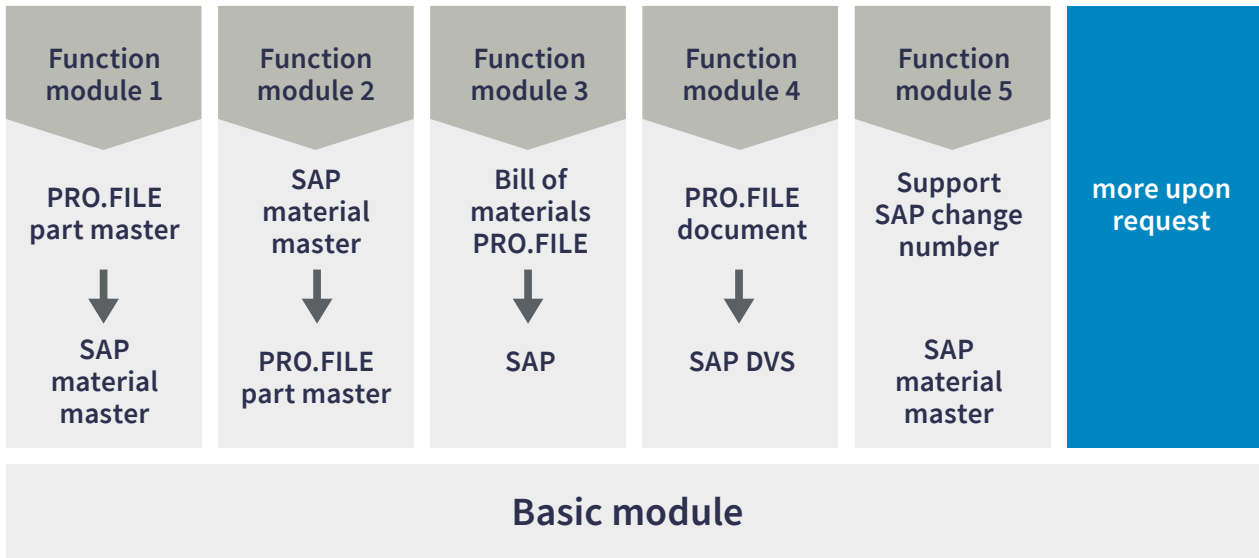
Function module 1

PRO.FILE part master

SAP material master

Function module 2

SAP material master

PRO.FILE part master

Function module 3

Bill of materials PRO.FILE

SAP

Function module 4

PRO.FILE document

SAP DVS

Function module 5

Support SAP change number

SAP material master

more upon request

Basic module